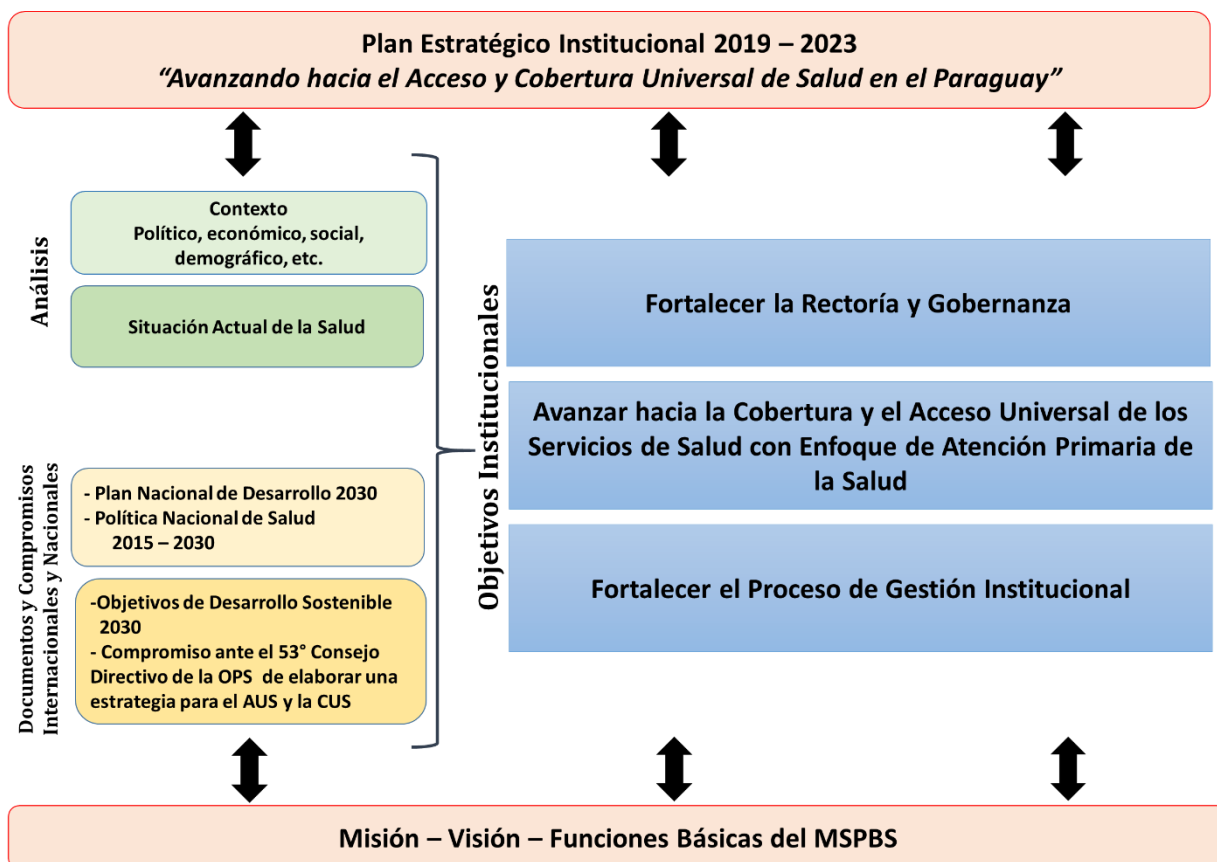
Plan Estratégico Institucional 2019 – 2023
*“Avanzando hacia el Acceso y Cobertura Universal de Salud en el Paraguay”*

Análisis

Contexto
Político, económico, social, demográfico, etc.

Situación Actual de la Salud

Documentos y Compromisos Internacionales y Nacionales

- Plan Nacional de Desarrollo 2030
- Política Nacional de Salud 2015 – 2030

-Objetivos de Desarrollo Sostenible 2030
- Compromiso ante el 53° Consejo Directivo de la OPS de elaborar una estrategia para el AUS y la CUS

Objetivos Institucionales

Fortalecer la Rectoría y Gobernanza

Avanzar hacia la Cobertura y el Acceso Universal de los Servicios de Salud con Enfoque de Atención Primaria de la Salud

Fortalecer el Proceso de Gestión Institucional

Misión – Visión – Funciones Básicas del MSPBS